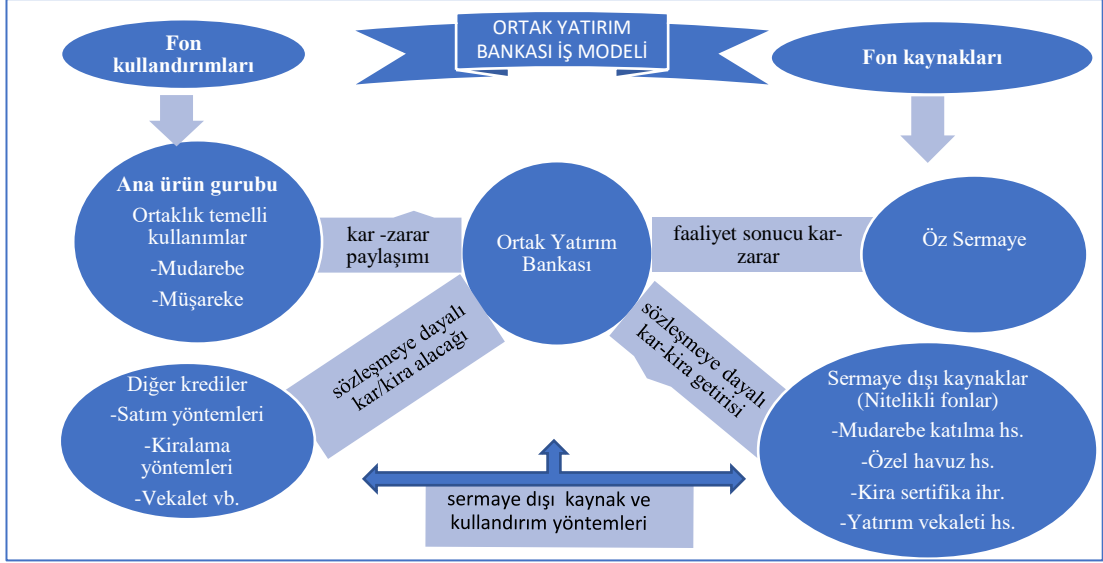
ORTAK YATIRIM BANKASI İŞ MODELİ

Fon kullandırımları

Fon kaynakları

Ana ürün gurubu
Ortaklık temelli kullanımlar
-Mudarebe
-Müşareke

kar -zarar paylaşımı

Ortak Yatırım Bankası

faaliyet sonucu kar-zarar

Öz Sermaye

sözleşmeye dayalı kar/kira alacağı

sözleşmeye dayalı kar-kira getirisi

Diğer krediler
-Satım yöntemleri
-Kiralama yöntemleri
-Vekalet vb.

Sermaye dışı kaynaklar
(Nitelikli fonlar)
-Mudarebe katılma hs.
-Özel havuz hs.
-Kira sertifika ihr.
-Yatırım vekaleti hs.

sermaye dışı kaynak ve kullandırım yöntemleri